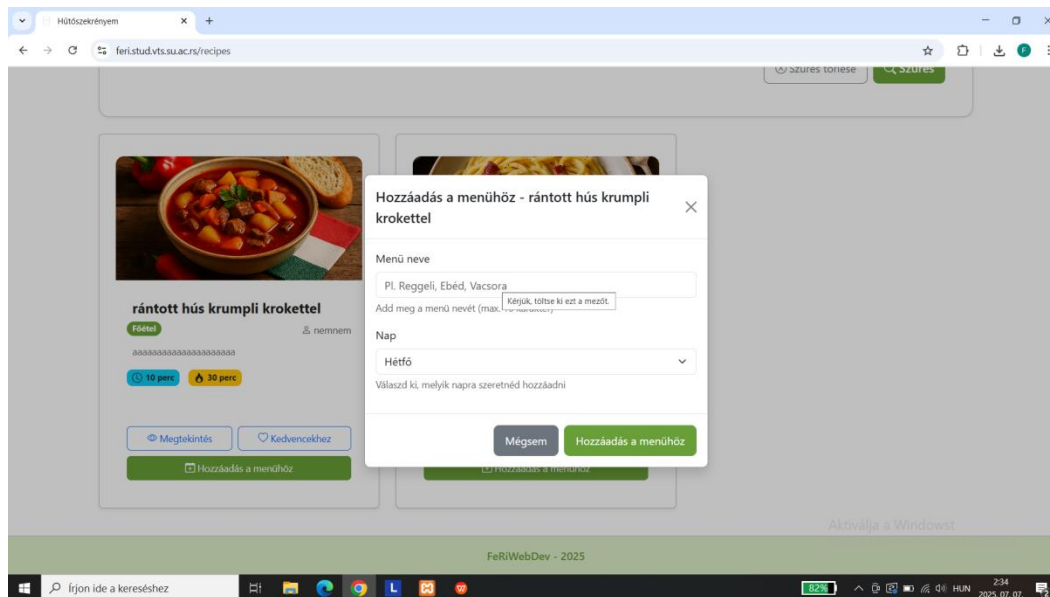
Hűtőszekrényem × +

feri.stud.vts.su.ac.rs/recipes

Szűrés törlése Szűrés

rántott hús krumpli krokettel

Főétel

nemnem

aaaaaaaaaaaaaaaaaaaa

10 perc 30 perc

Megtekintés Kedvencekhez

Hozzáadás a menühöz

Hozzáadás a menühöz - rántott hús krumpli krokettel ×

Menü neve

Pl. Reggeli, Ebéd, Vacsora

Kérjük, töltse ki ezt a mezőt.

Add meg a menü nevét (max. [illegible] karakter)

Nap

Hétfő

Válaszd ki, melyik napra szeretnéd hozzáadni

Mégsem Hozzáadás a menühöz

Hozzáadás a menühöz

Aktiválja a Windowst

FeRiWebDev - 2025

Írjon ide a kereséshez

82%

HUN

2:34
2025.07.07.